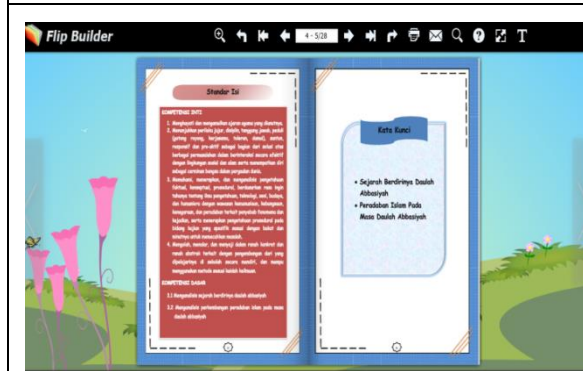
Flip Builder

4 - 5/28

Standar Isi

KOMPETENSI INTI

1. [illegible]
2. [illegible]
3. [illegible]
4. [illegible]

KOMPETENSI DASAR

3.2 Menganalisis sejarah berdirinya daulah abbasiyah

3.3 Menganalisis perkembangan peradaban Islam pada masa daulah abbasiyah

Kata Kunci

• Sejarah Berdirinya Daulah Abbasiyah

• Peradaban Islam Pada Masa Daulah Abbasiyah